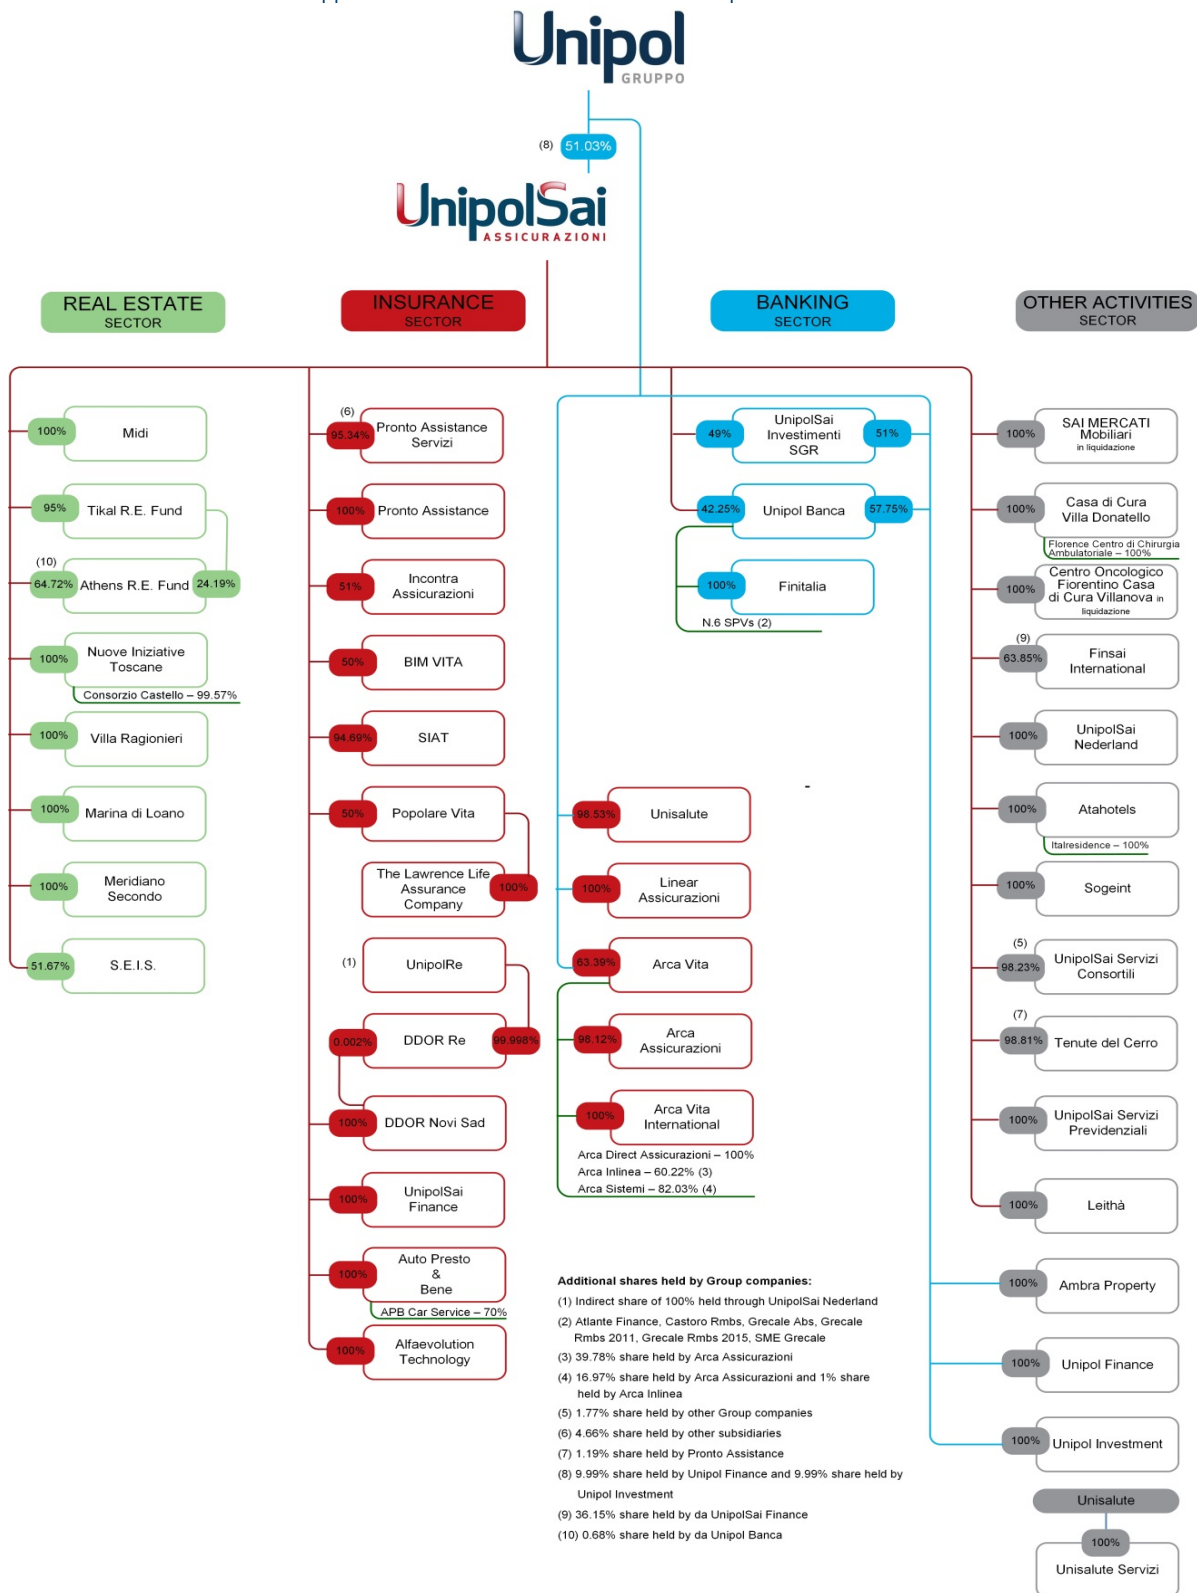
Unipol
GRUPPO

(8) 51.03%

UnipolSai
ASSICURAZIONI

REAL ESTATE SECTOR

INSURANCE SECTOR

BANKING SECTOR

OTHER ACTIVITIES SECTOR

100% Midi

95% Tikal R.E. Fund

(10) 64.72% Athens R.E. Fund 24.19%

100% Nuove Iniziative Toscane
Consorzio Castello – 99.57%

100% Villa Ragionieri

100% Marina di Loano

100% Meridiano Secondo

51.67% S.E.I.S.

(6) 95.34% Pronto Assistance Servizi

100% Pronto Assistance

51% Incontra Assicurazioni

50% BIM VITA

94.69% SIAT

50% Popolare Vita

The Lawrence Life Assurance Company 100%

(1) UnipolRe

0.002% DDOR Re 99.998%

100% DDOR Novi Sad

100% UnipolSai Finance

100% Auto Presto & Bene
APB Car Service – 70%

100% Alfaevolution Technology

49% UnipolSai Investimenti SGR 51%

42.25% Unipol Banca 57.75%

100% Finitalia
N.6 SPVs (2)

98.53% Unisalute

100% Linear Assicurazioni

63.39% Arca Vita

98.12% Arca Assicurazioni

100% Arca Vita International
Arca Direct Assicurazioni – 100%
Arca Inlinea – 60.22% (3)
Arca Sistemi – 82.03% (4)

100% SAI MERCATI Mobiliari in liquidazione

100% Casa di Cura Villa Donatello
Florence Centro di Chirurgia Ambulatoriale – 100%

100% Centro Oncologico Fiorentino Casa di Cura Villanova in liquidazione

(9) 63.85% Finsai International

100% UnipolSai Nederland

100% Atahotels
Italresidence – 100%

100% Sogeint

(5) 98.23% UnipolSai Servizi Consortili

(7) 98.81% Tenute del Cerro

100% UnipolSai Servizi Previdenziali

100% Leithà

100% Ambra Property

100% Unipol Finance

100% Unipol Investment

Unisalute
100%
Unisalute Servizi

Additional shares held by Group companies:
(1) Indirect share of 100% held through UnipolSai Nederland
(2) Atlante Finance, Castoro Rmbs, Grecale Abs, Grecale Rmbs 2011, Grecale Rmbs 2015, SME Grecale
(3) 39.78% share held by Arca Assicurazioni
(4) 16.97% share held by Arca Assicurazioni and 1% share held by Arca Inlinea
(5) 1.77% share held by other Group companies
(6) 4.66% share held by other subsidiaries
(7) 1.19% share held by Pronto Assistance
(8) 9.99% share held by Unipol Finance and 9.99% share held by Unipol Investment
(9) 36.15% share held by da UnipolSai Finance
(10) 0.68% share held by da Unipol Banca